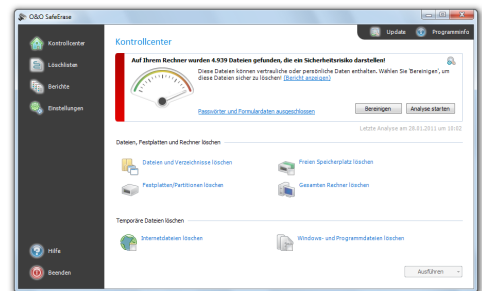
O&O SafeErase

Update
Programminfo

Kontrollcenter
Löschlisten
Berichte
Einstellungen

Kontrollcenter

Auf Ihrem Rechner wurden 4.939 Dateien gefunden, die ein Sicherheitsrisiko darstellen!

Diese Dateien können vertrauliche oder persönliche Daten enthalten. Wählen Sie 'Bereinigen', um diese Dateien sicher zu löschen! (Bericht anzeigen)

Passwörter und Formulardaten ausgeschlossen

Bereinigen
Analyse starten

Letzte Analyse am 28.01.2011 um 16:02

Dateien, Festplatten und Rechner löschen

Dateien und Verzeichnisse löschen
Freien Speicherplatz löschen
Festplatten/Partitionen löschen
Gesamten Rechner löschen

Temporäre Dateien löschen

Internetdateien löschen
Windows- und Programmdateien löschen

Hilfe
Beenden

Ausführen